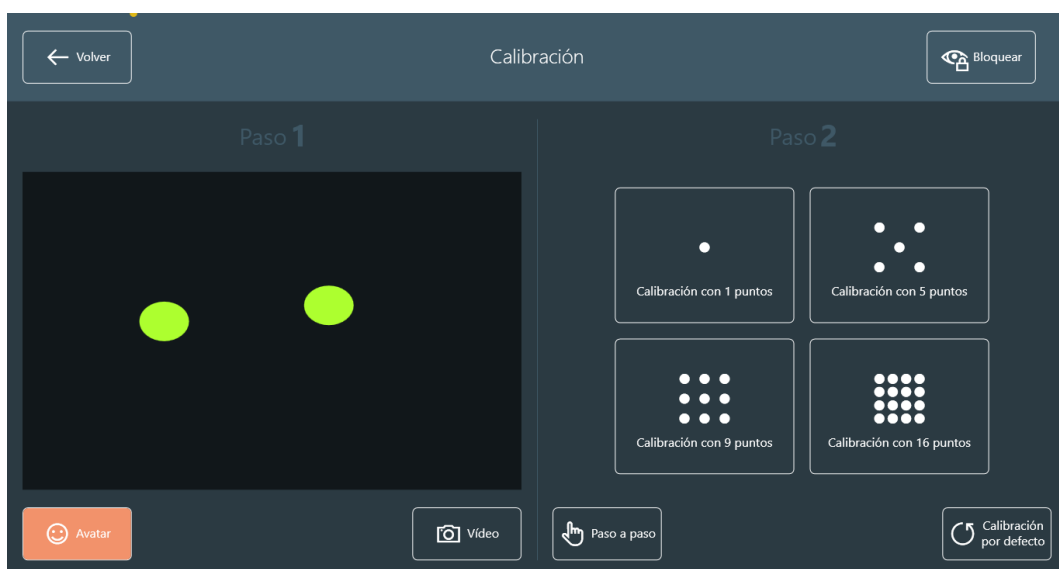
Volver

Calibración

Bloquear

Paso 1

Paso 2

Calibración con 1 puntos

Calibración con 5 puntos

Calibración con 9 puntos

Calibración con 16 puntos

Avatar

Vídeo

Paso a paso

Calibración por defecto